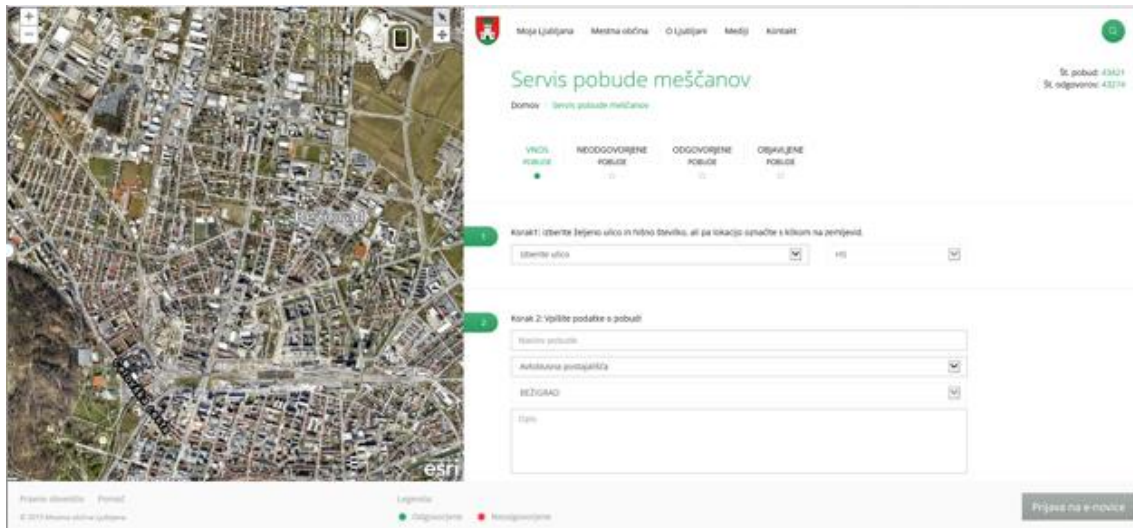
+
−

Bežigrad

esri

Moja Ljubljana Mestna občina O Ljubljani Mediji Kontakt

Servis pobude meščanov

Št. pobud: 43621
Št. odgovorov: 43274

Domov Servis pobude meščanov

VNOS POBUDE
NEODGOVORJENE POBUDE
ODGOVORJENE POBUDE
OBJAVLJENE POBUDE

1
Korak1: Izberite željeno ulico in hišno številko, ali pa lokacijo označite s klikom na zemljevid.
Izberite ulico
HS

2
Korak 2: Vpišite podatke o pobudi
Naslov pobude
Avtobusna postajališča
BEŽIGRAD
Opis

Pravno obvestilo Pomoč
© 2013 Mestna občina Ljubljana

Legenda
Odgovorjene Neodgovorjene

Prijava na e-novice